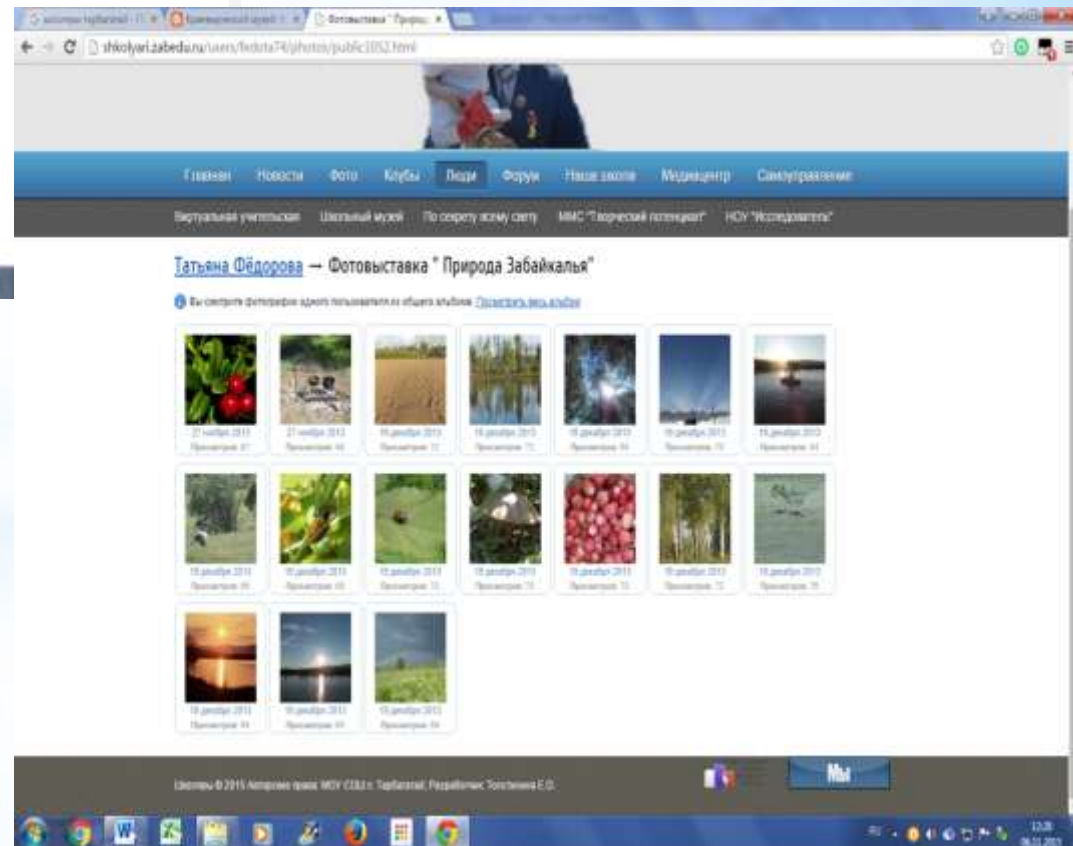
Фотовыставка " Приро ×

shkolyari.zabedu.ru/users/fedota74/photos/public1052.html

Главная Новости Фото Клубы Люди Форум Наша школа Медиацентр Самоуправление

Виртуальная учительская Школьный музей По секрету всему свету МИС "Творческий потенциал" НОУ "Исследователь"

Татьяна Фёдорова — Фотовыставка " Природа Забайкалья"

Вы смотрите фотографии одного пользователя из общего альбома. Посмотреть весь альбом

27 ноября 2013 Просмотров: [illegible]

27 ноября 2013 Просмотров: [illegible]

18 декабря 2013 Просмотров: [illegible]

18 декабря 2013 Просмотров: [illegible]

18 декабря 2013 Просмотров: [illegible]

18 декабря 2013 Просмотров: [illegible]

18 декабря 2013 Просмотров: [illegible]

18 декабря 2013 Просмотров: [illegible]

18 декабря 2013 Просмотров: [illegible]

18 декабря 2013 Просмотров: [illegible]

18 декабря 2013 Просмотров: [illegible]

18 декабря 2013 Просмотров: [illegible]

18 декабря 2013 Просмотров: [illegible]

18 декабря 2013 Просмотров: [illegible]

18 декабря 2013 Просмотров: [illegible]

18 декабря 2013 Просмотров: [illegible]

18 декабря 2013 Просмотров: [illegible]

Школяры © 2015 Авторские права: МОУ СОШ с. Тарбагатай; Разработчик: Толстикова Е.О.

Мы

12:28
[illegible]